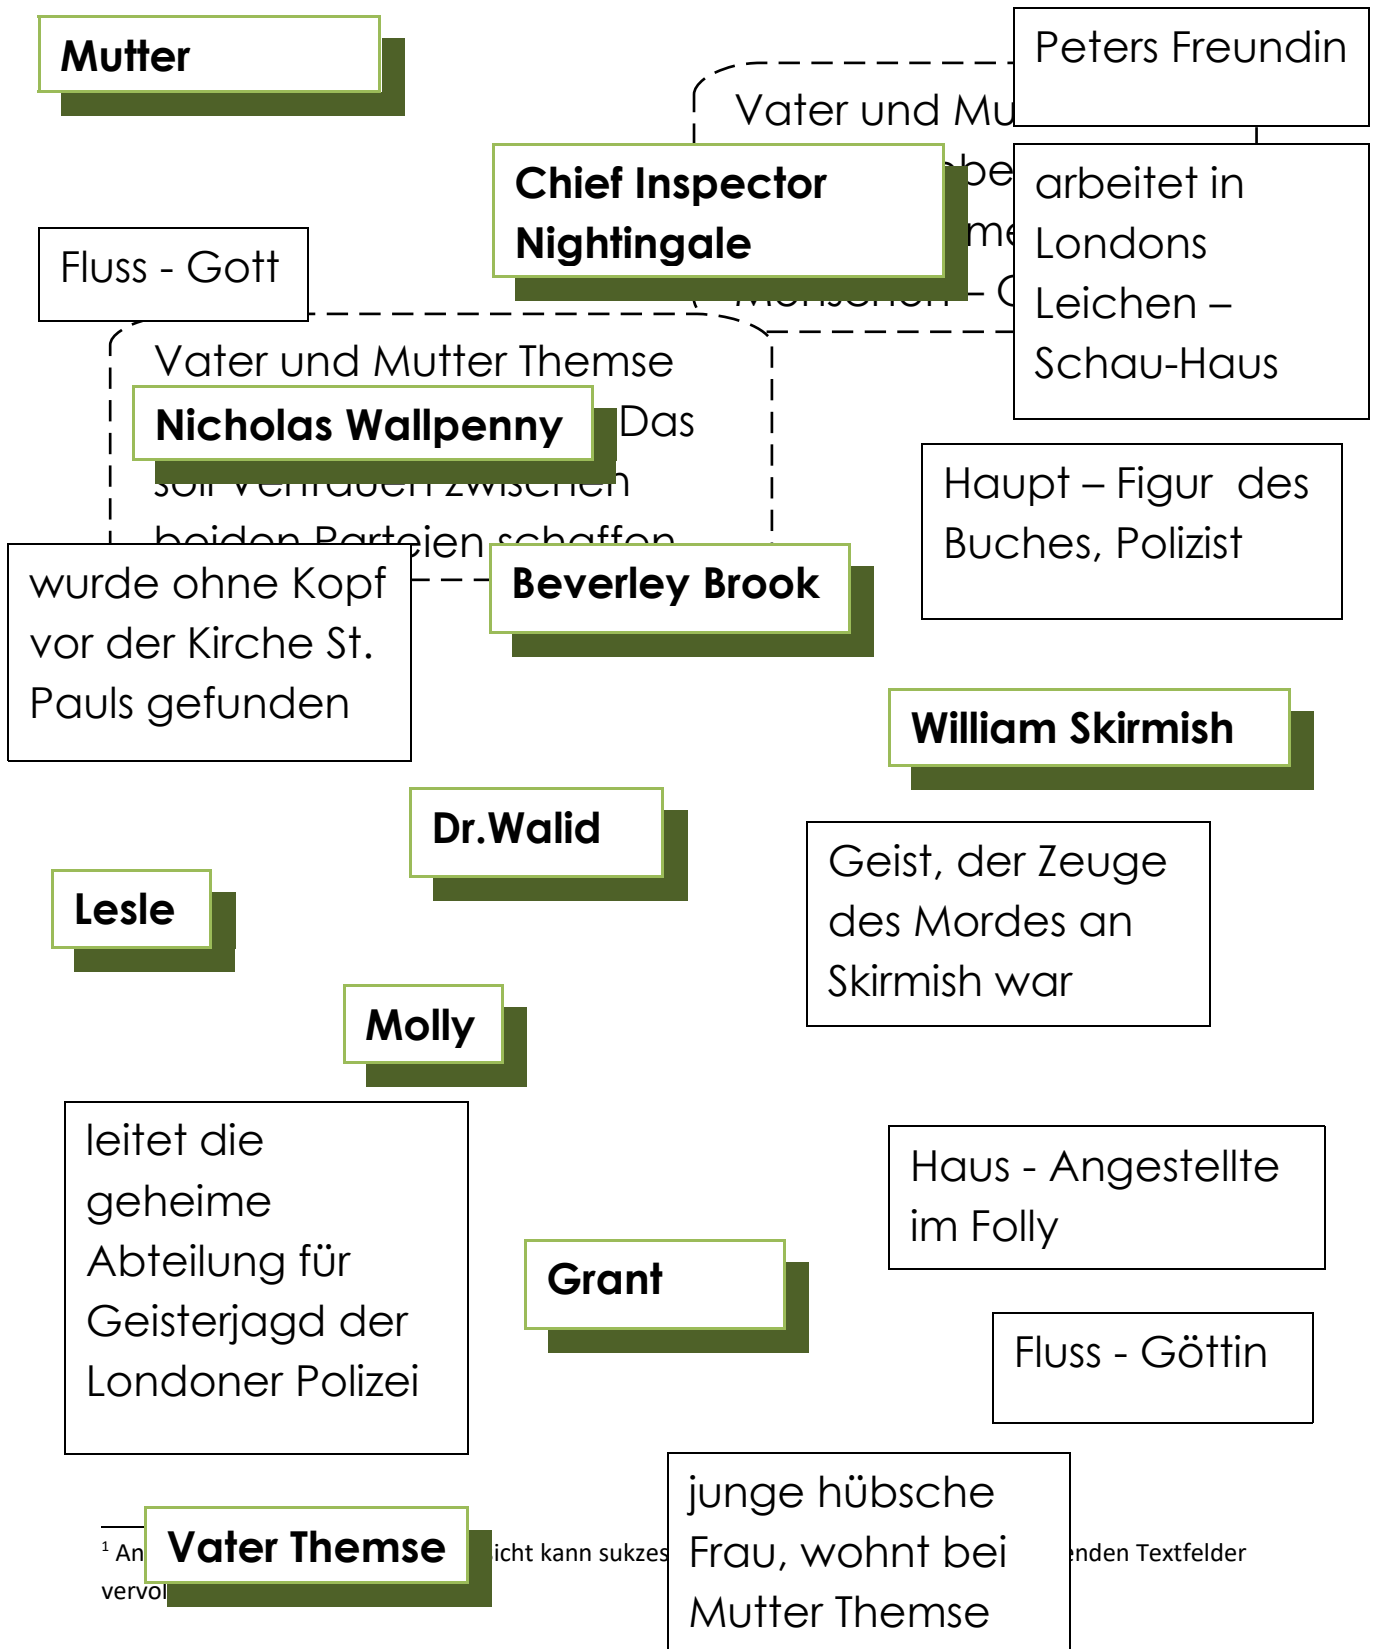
Mutter

Peters Freundin

Vater und Mu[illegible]

Chief Inspector Nightingale

arbeitet in Londons Leichen – Schau-Haus

Fluss - Gott

Vater und Mutter Themse

Nicholas Wallpenny

Das

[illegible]

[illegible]

Haupt – Figur des Buches, Polizist

wurde ohne Kopf vor der Kirche St. Pauls gefunden

Beverley Brook

William Skirmish

Dr.Walid

Geist, der Zeuge des Mordes an Skirmish war

Lesle

Molly

leitet die geheime Abteilung für Geisterjagd der Londoner Polizei

Haus - Angestellte im Folly

Grant

Fluss - Göttin

junge hübsche Frau, wohnt bei Mutter Themse

Vater Themse

$^1$ An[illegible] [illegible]icht kann sukzes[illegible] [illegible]enden Textfelder vervol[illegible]